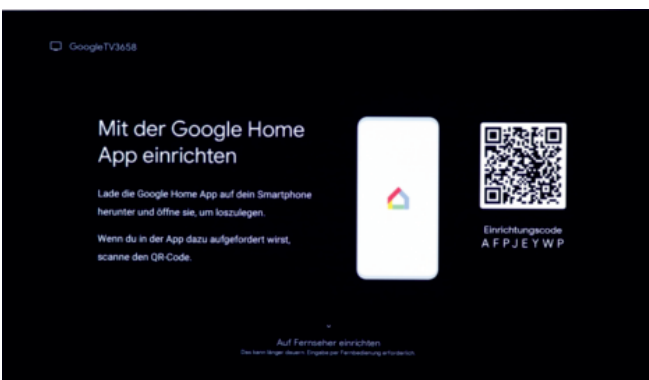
GoogleTV3658

Mit der Google Home App einrichten

Lade die Google Home App auf dein Smartphone herunter und öffne sie, um loszulegen.

Wenn du in der App dazu aufgefordert wirst, scanne den QR-Code.

Einrichtungscode
A F P J E Y W P

Auf Fernseher einrichten
Das kann länger dauern. Eingabe per Fernbedienung erforderlich